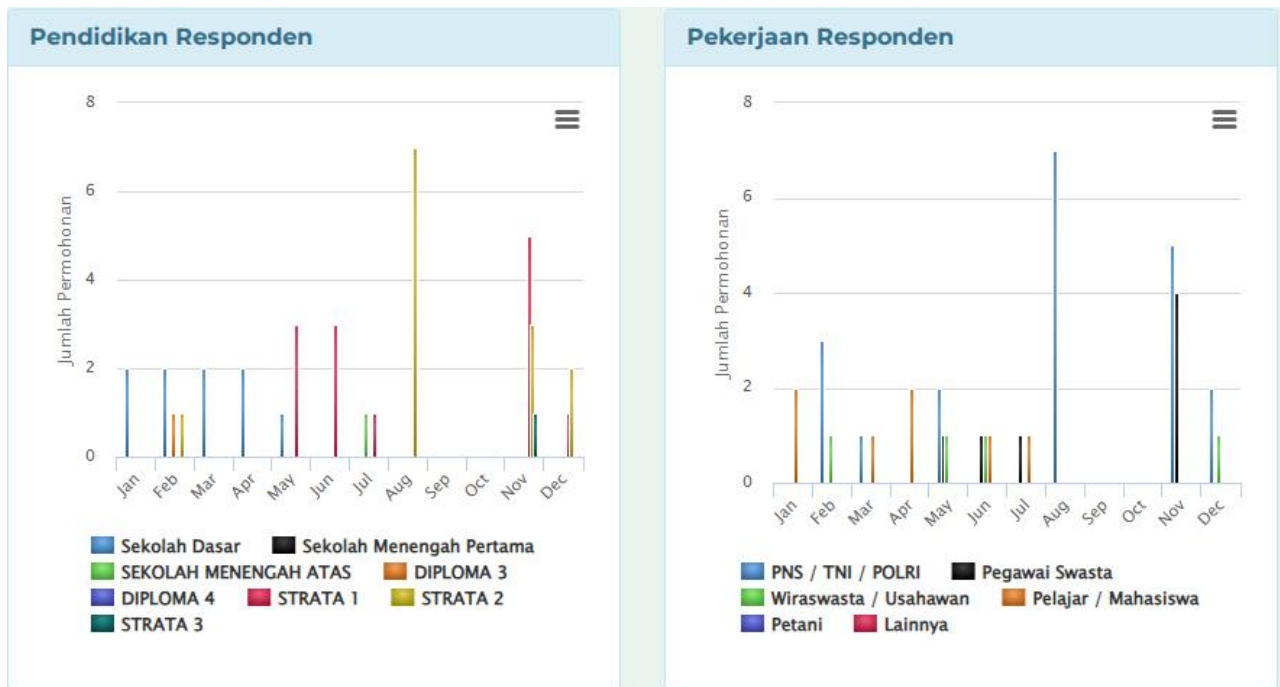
Pendidikan Responden

8
6
4
2
0

Jumlah Permohonan

Jan Feb Mar Apr May Jun Jul Aug Sep Oct Nov Dec

Sekolah Dasar
Sekolah Menengah Pertama
SEKOLAH MENENGAH ATAS
DIPLOMA 3
DIPLOMA 4
STRATA 1
STRATA 2
STRATA 3

Pekerjaan Responden

8
6
4
2
0

Jumlah Permohonan

Jan Feb Mar Apr May Jun Jul Aug Sep Oct Nov Dec

PNS / TNI / POLRI
Pegawai Swasta
Wiraswasta / Usahawan
Pelajar / Mahasiswa
Petani
Lainnya